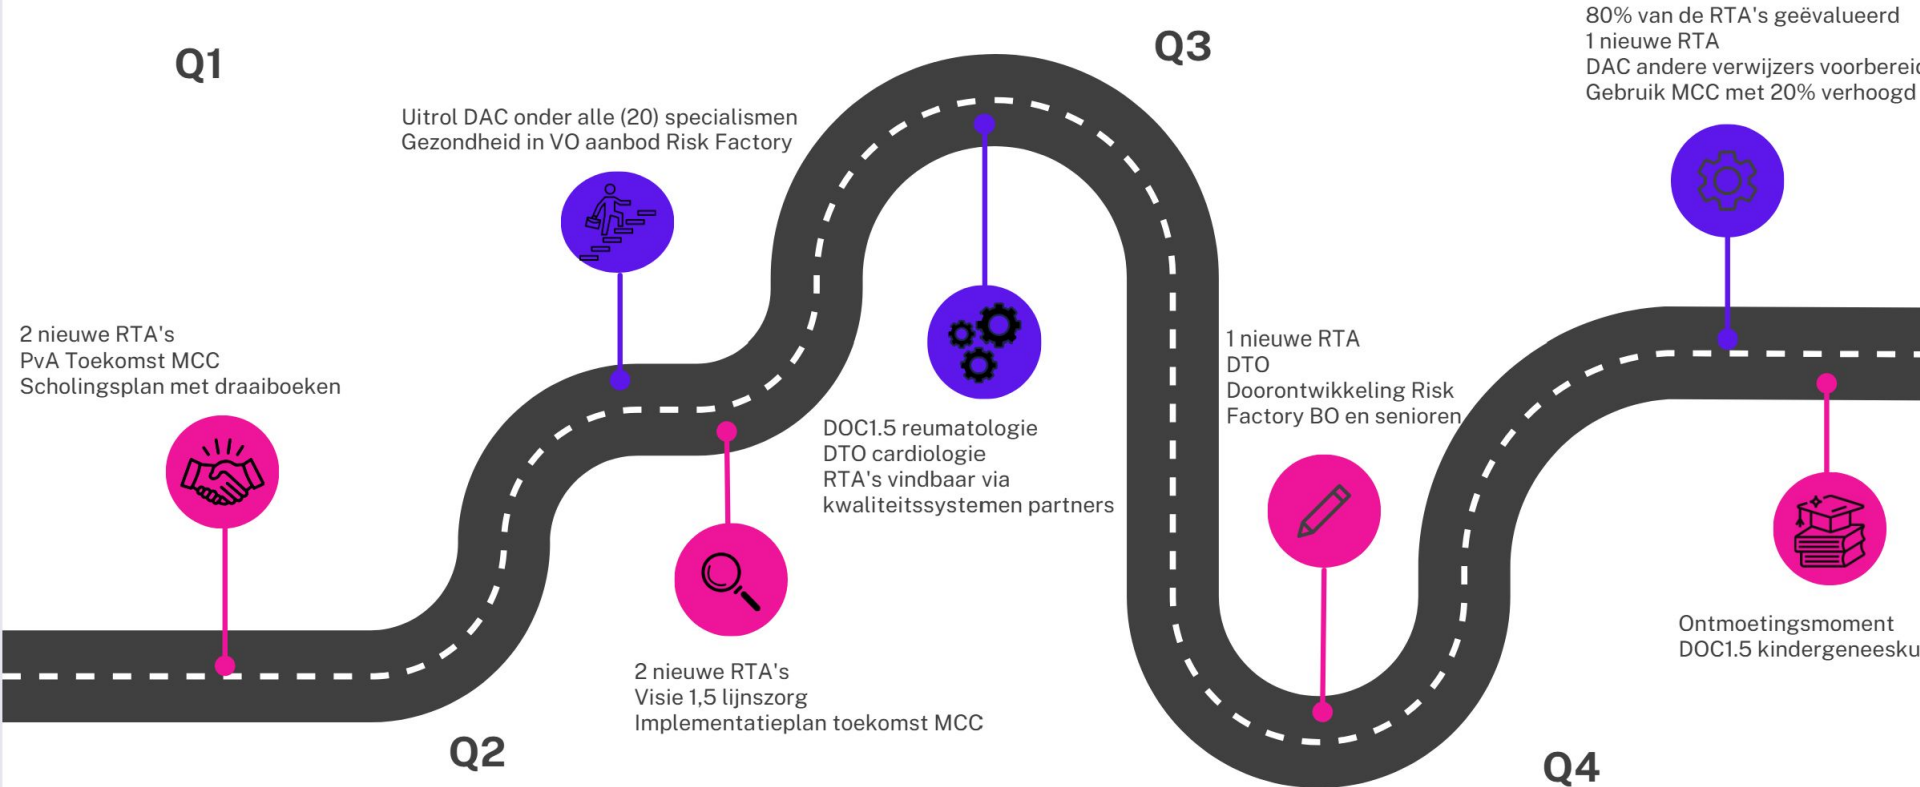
Q1

2 nieuwe RTA's
PvA Toekomst MCC
Scholingsplan met draaiboeken

Uitrol DAC onder alle (20) specialismen
Gezondheid in VO aanbod Risk Factory

Q2

2 nieuwe RTA's
Visie 1,5 lijnszorg
Implementatieplan toekomst MCC

Q3

DOC1.5 reumatologie
DTO cardiologie
RTA's vindbaar via kwaliteitssystemen partners

1 nieuwe RTA
DTO
Doorontwikkeling Risk Factory BO en senioren

80% van de RTA's geëvalueerd
1 nieuwe RTA
DAC andere verwijzers voorberei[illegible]
Gebruik MCC met 20% verhoogd

Q4

Ontmoetingsmoment
DOC1.5 kindergeneesku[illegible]